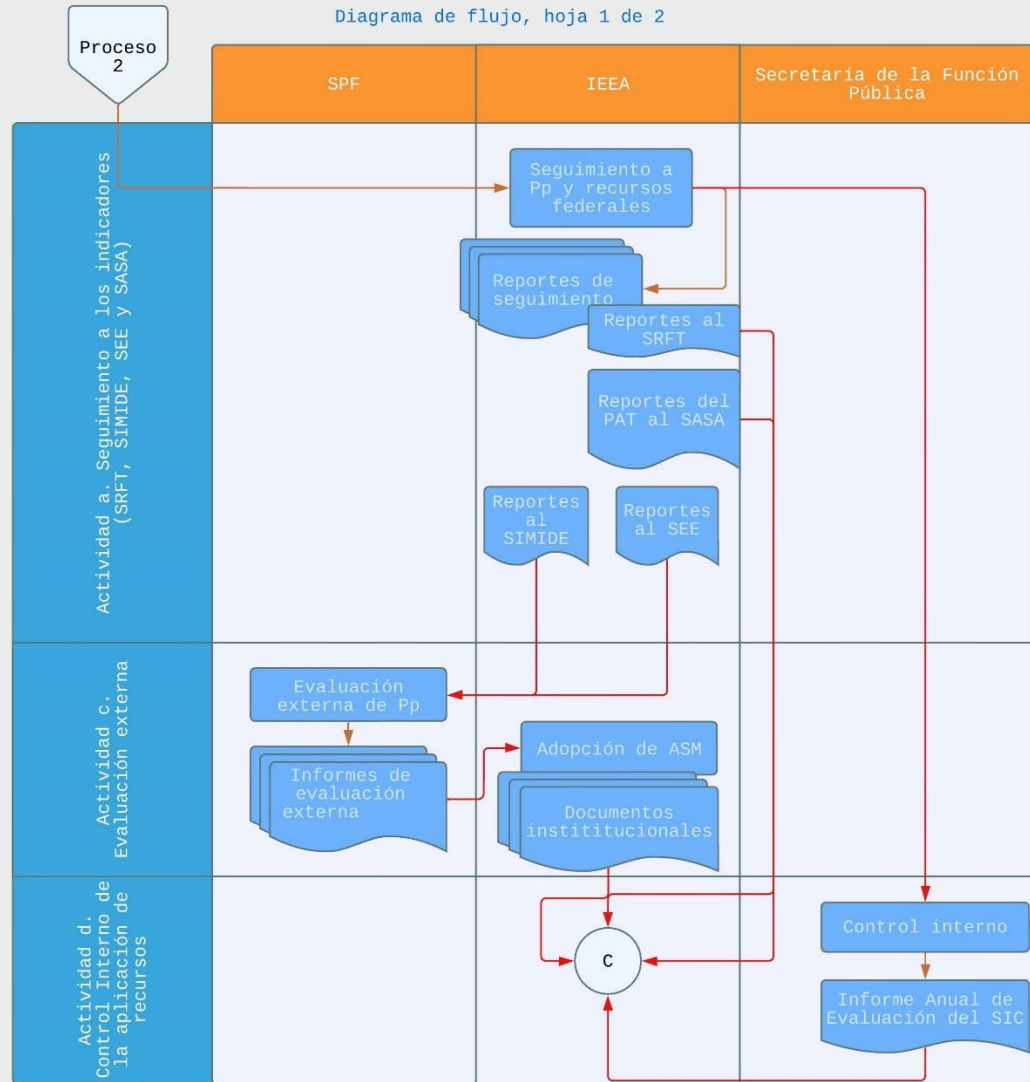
Diagrama de flujo, hoja 1 de 2

Proceso 2

SPF

IEEA

Secretaría de la Función Pública

Actividad a. Seguimiento a los indicadores (SRFT, SIMIDE, SEE y SASA)

Seguimiento a Pp y recursos federales

Reportes de seguimiento

Reportes al SRFT

Reportes del PAT al SASA

Reportes al SIMIDE

Reportes al SEE

Actividad c. Evaluación externa

Evaluación externa de Pp

Informes de evaluación externa

Adopción de ASM

Documentos institucionales

Actividad d. Control Interno de la aplicación de recursos

C

Control interno

Informe Anual de Evaluación del SIC